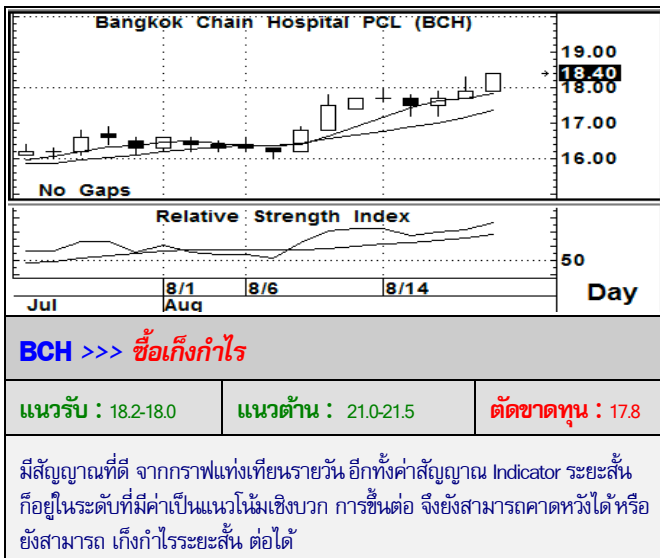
Bangkok Chain Hospital PCL (BCH)

19.00
18.40
18.00
17.00
16.00

No Gaps

Relative Strength Index

50

8/1
8/6
8/14
Jul
Aug

Day

BCH >>> ซื้อเก็งกำไร

| แนวรับ : 18.2-18.0 | แนวต้าน : 21.0-21.5 | ตัดขาดทุน : 17.8 |
|---|---|---|

มีสัญญาณที่ดี จากกราฟแท่งเทียนรายวัน อีกทั้งค่าสัญญาณ Indicator ระยะสั้น ก็อยู่ในระดับที่มีค่าเป็นแนวโน้มเชิงบวก การขึ้นต่อ จึงยังสามารถคาดหวังได้หรือยังสามารถ เก็งกำไรระยะสั้น ต่อได้